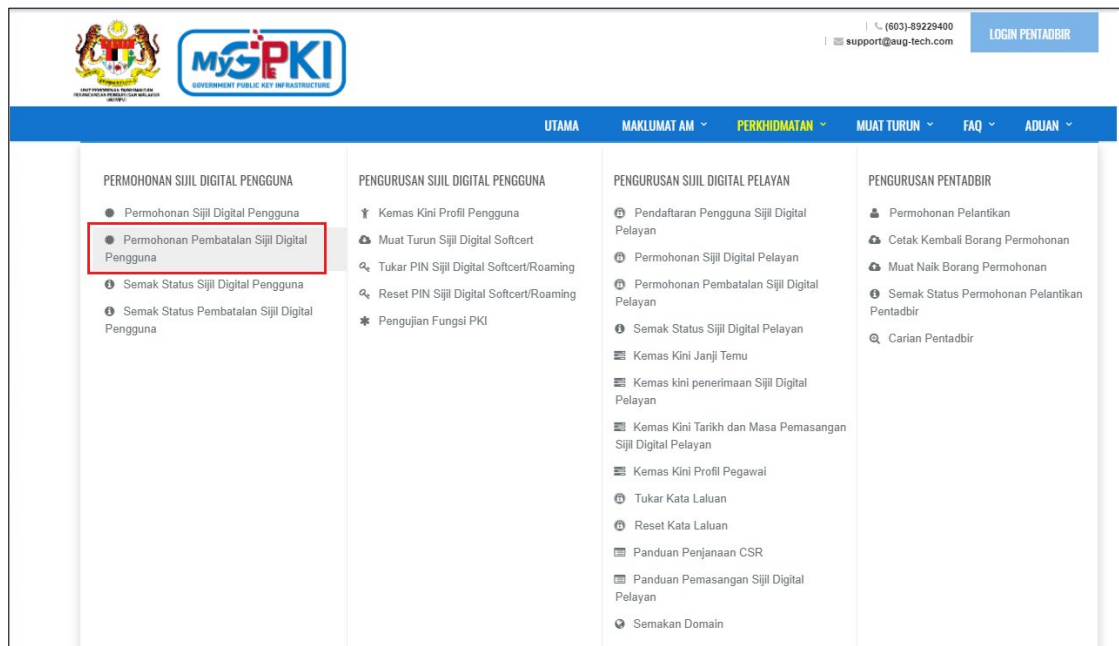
UNIT PEMODENAN TADBIRAN DAN PERANCANGAN PENGURUSAN MALAYSIA (MAMPU)

MyGPKI
GOVERNMENT PUBLIC KEY INFRASTRUCTURE

(603)-89229400
support@aug-tech.com

LOGIN PENTADBIR

UTAMA   MAKLUMAT AM   PERKHIDMATAN   MUAT TURUN   FAQ   ADUAN

PERMOHONAN SIJIL DIGITAL PENGGUNA
Permohonan Sijil Digital Pengguna
Permohonan Pembatalan Sijil Digital Pengguna
Semak Status Sijil Digital Pengguna
Semak Status Pembatalan Sijil Digital Pengguna

PENGURUSAN SIJIL DIGITAL PENGGUNA
Kemas Kini Profil Pengguna
Muat Turun Sijil Digital Softcert
Tukar PIN Sijil Digital Softcert/Roaming
Reset PIN Sijil Digital Softcert/Roaming
Pengujian Fungsi PKI

PENGURUSAN SIJIL DIGITAL PELAYAN
Pendaftaran Pengguna Sijil Digital Pelayan
Permohonan Sijil Digital Pelayan
Permohonan Pembatalan Sijil Digital Pelayan
Semak Status Sijil Digital Pelayan
Kemas Kini Janji Temu
Kemas kini penerimaan Sijil Digital Pelayan
Kemas Kini Tarikh dan Masa Pemasangan Sijil Digital Pelayan
Kemas Kini Profil Pegawai
Tukar Kata Laluan
Reset Kata Laluan
Panduan Penjanaan CSR
Panduan Pemasangan Sijil Digital Pelayan
Semakan Domain

PENGURUSAN PENTADBIR
Permohonan Pelantikan
Cetak Kembali Borang Permohonan
Muat Naik Borang Permohonan
Semak Status Permohonan Pelantikan Pentadbir
Carian Pentadbir